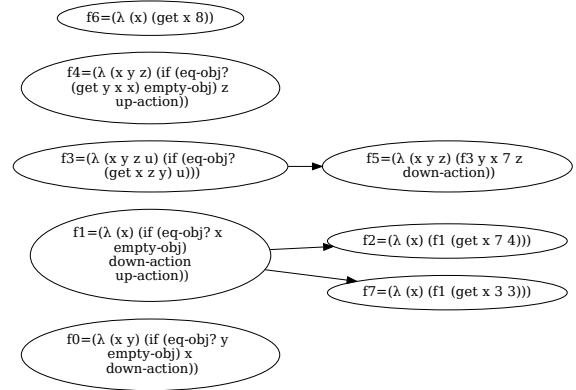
f6=(λ (x) (get x 8))

f4=(λ (x y z) (if (eq-obj? (get y x x) empty-obj) z up-action))

f3=(λ (x y z u) (if (eq-obj? (get x z y) u)))

f5=(λ (x y z) (f3 y x 7 z down-action))

f1=(λ (x) (if (eq-obj? x empty-obj) down-action up-action))

f2=(λ (x) (f1 (get x 7 4)))

f7=(λ (x) (f1 (get x 3 3)))

f0=(λ (x y) (if (eq-obj? y empty-obj) x down-action))